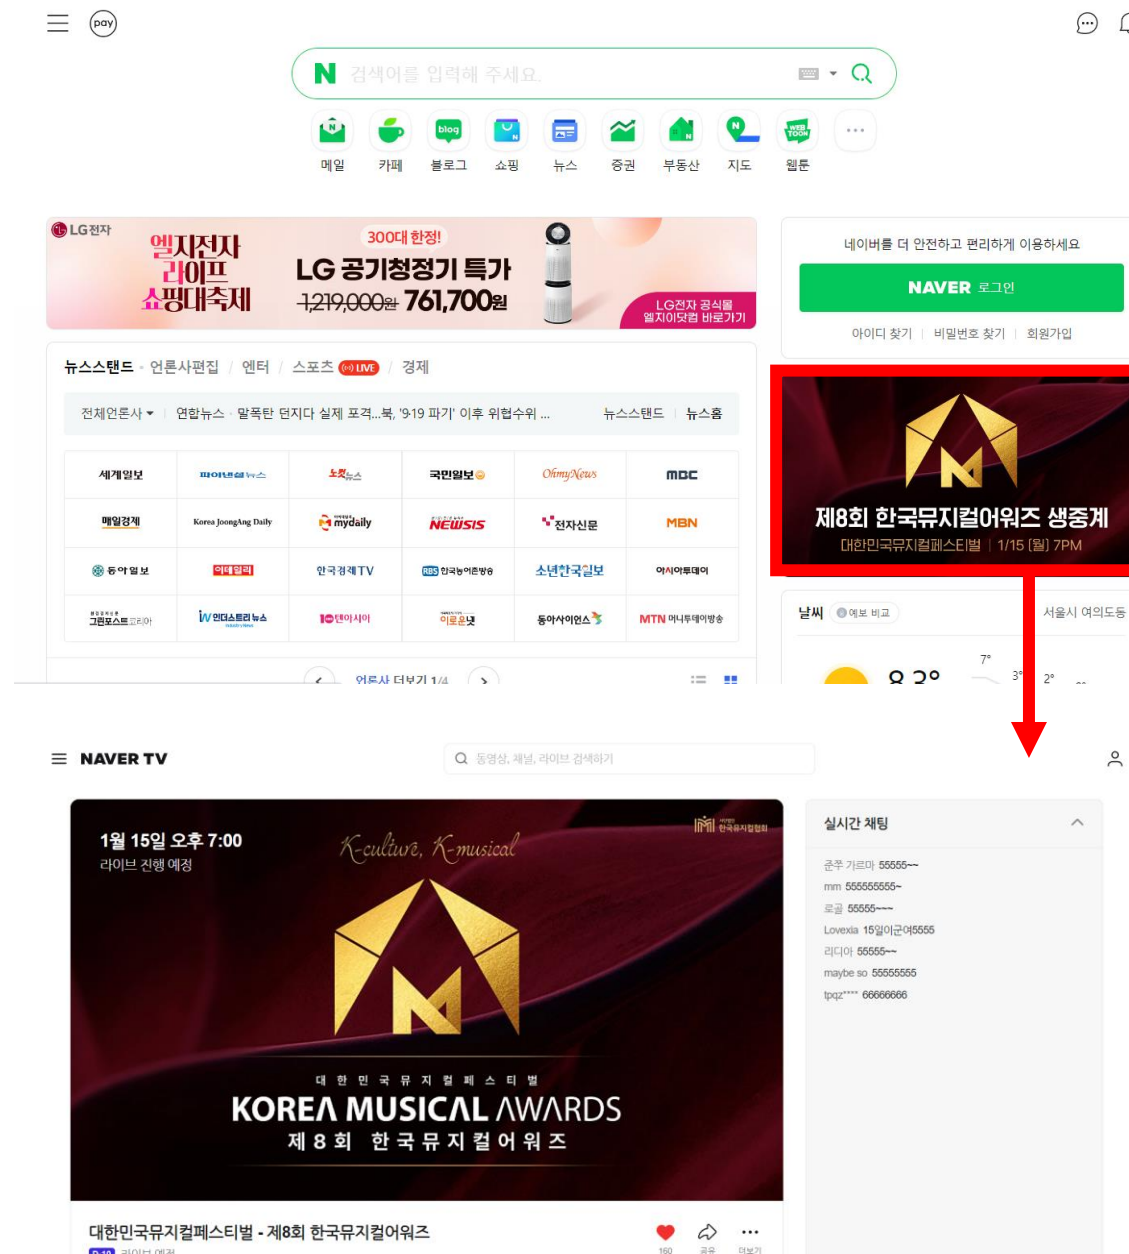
pay

N 검색어를 입력해 주세요.

메일 카페 블로그 쇼핑 뉴스 증권 부동산 지도 웹툰

LG전자
엘지전자 라이프 쇼핑대축제
300대 한정!
LG 공기청정기 특가
1,219,000원 761,700원
LG전자 공식몰 엘지이닷컴 바로가기

네이버를 더 안전하고 편리하게 이용하세요
NAVER 로그인
아이디 찾기 | 비밀번호 찾기 | 회원가입

뉴스스탠드 · 언론사편집 / 엔터 / 스포츠 LIVE / 경제

전체언론사 | 연합뉴스 · 말폭탄 던지다 실제 포격...북, '9·19 파기' 이후 위협수위 ... 뉴스스탠드 | 뉴스홈

| 세계일보 | 파이낸셜뉴스 | 노컷뉴스 | 국민일보 | OhmyNews | MBC |
|---|---|---|---|---|---|
| 매일경제 | Korea JoongAng Daily | mydaily | NEWSIS | 전자신문 | MBN |
| 동아일보 | 이데일리 | 한국경제TV | 한국농어촌방송 | 소년한국일보 | 아시아투데이 |
| 그린포스트코리아 | 인더스트리뉴스 | 텐아시아 | 이코노믹리뷰 | 동아사이언스 | MTN 머니투데이방송 |

언론사 더보기 1/4

제8회 한국뮤지컬어워즈 생중계
대한민국뮤지컬페스티벌 | 1/15 (월) 7PM

날씨 예보 비교 서울시 여의도동
7° 3° 2°

NAVER TV
동영상, 채널, 라이브 검색하기

1월 15일 오후 7:00
라이브 진행 예정
K-culture, K-musical
한국뮤지컬협회
대 한 민 국 뮤 지 컬 페 스 티 벌
KOREA MUSICAL AWARDS
제 8 회 한 국 뮤 지 컬 어 워 즈

실시간 채팅
준주 가르마 55555~~
mm 555555555~
로골 55555~~~
Lovexia 15일이군여5555
리디아 55555~~
maybe so 55555555
tpqz**** 66666666

대한민국뮤지컬페스티벌 - 제8회 한국뮤지컬어워즈
라이브 예정
160 공유 더보기